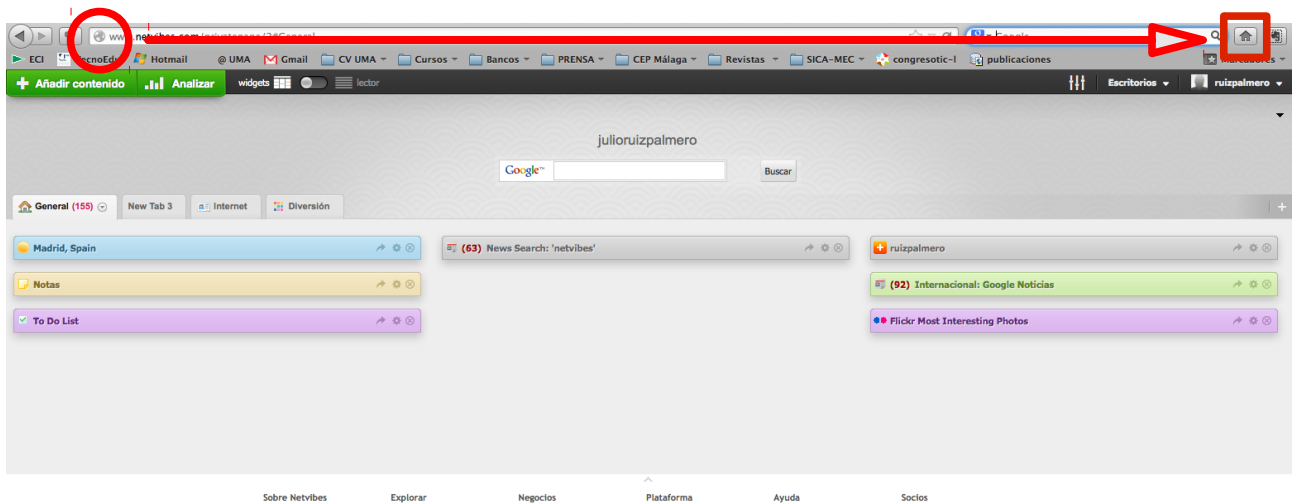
www.netvibes.com/privatepage/3#General

Google

ECI TecnoEdu Hotmail @UMA Gmail CV UMA Cursos Bancos PRENSA CEP Málaga Revistas SICA-MEC congresotic-l publicaciones Marcadores

Añadir contenido Analizar widgets lector Escritorios ruizpalmero

julioruizpalmero

Google Buscar

General (155) New Tab 3 Internet Diversión

Madrid, Spain

Notas

To Do List

(63) News Search: 'netvibes'

ruizpalmero

(92) Internacional: Google Noticias

Flickr Most Interesting Photos

Sobre Netvibes Explorar Negocios Plataforma Ayuda Socios